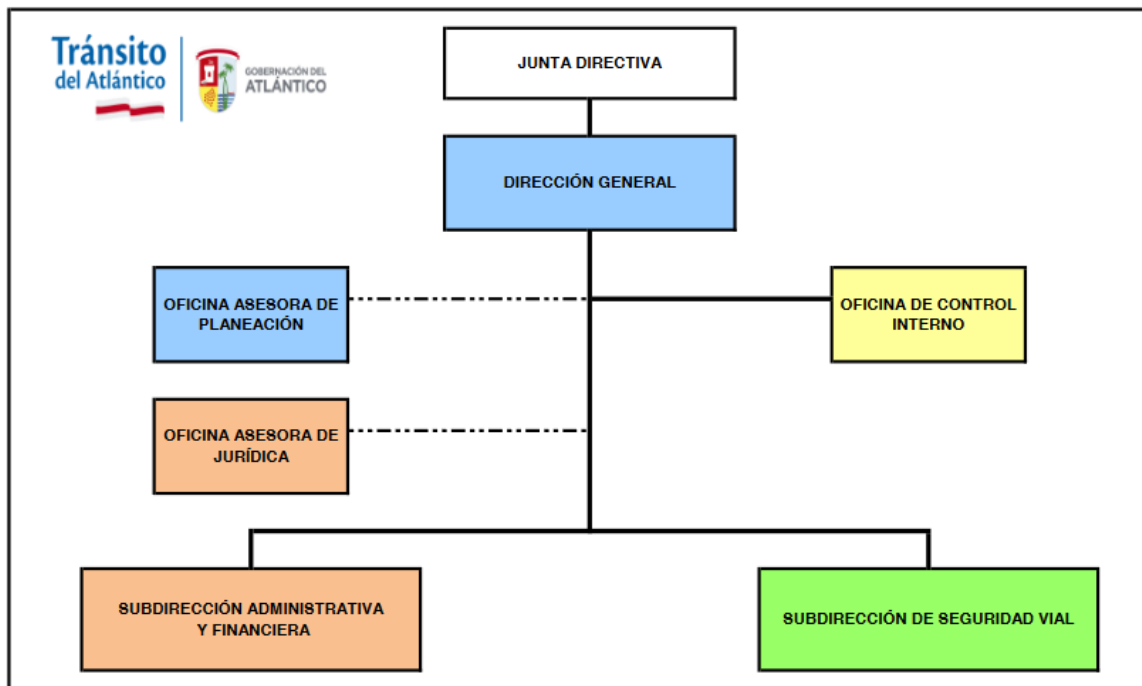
Tránsito del Atlántico

GOBERNACIÓN DEL ATLÁNTICO

JUNTA DIRECTIVA

DIRECCIÓN GENERAL

OFICINA ASESORA DE PLANEACIÓN

OFICINA DE CONTROL INTERNO

OFICINA ASESORA DE JURÍDICA

SUBDIRECCIÓN ADMINISTRATIVA Y FINANCIERA

SUBDIRECCIÓN DE SEGURIDAD VIAL